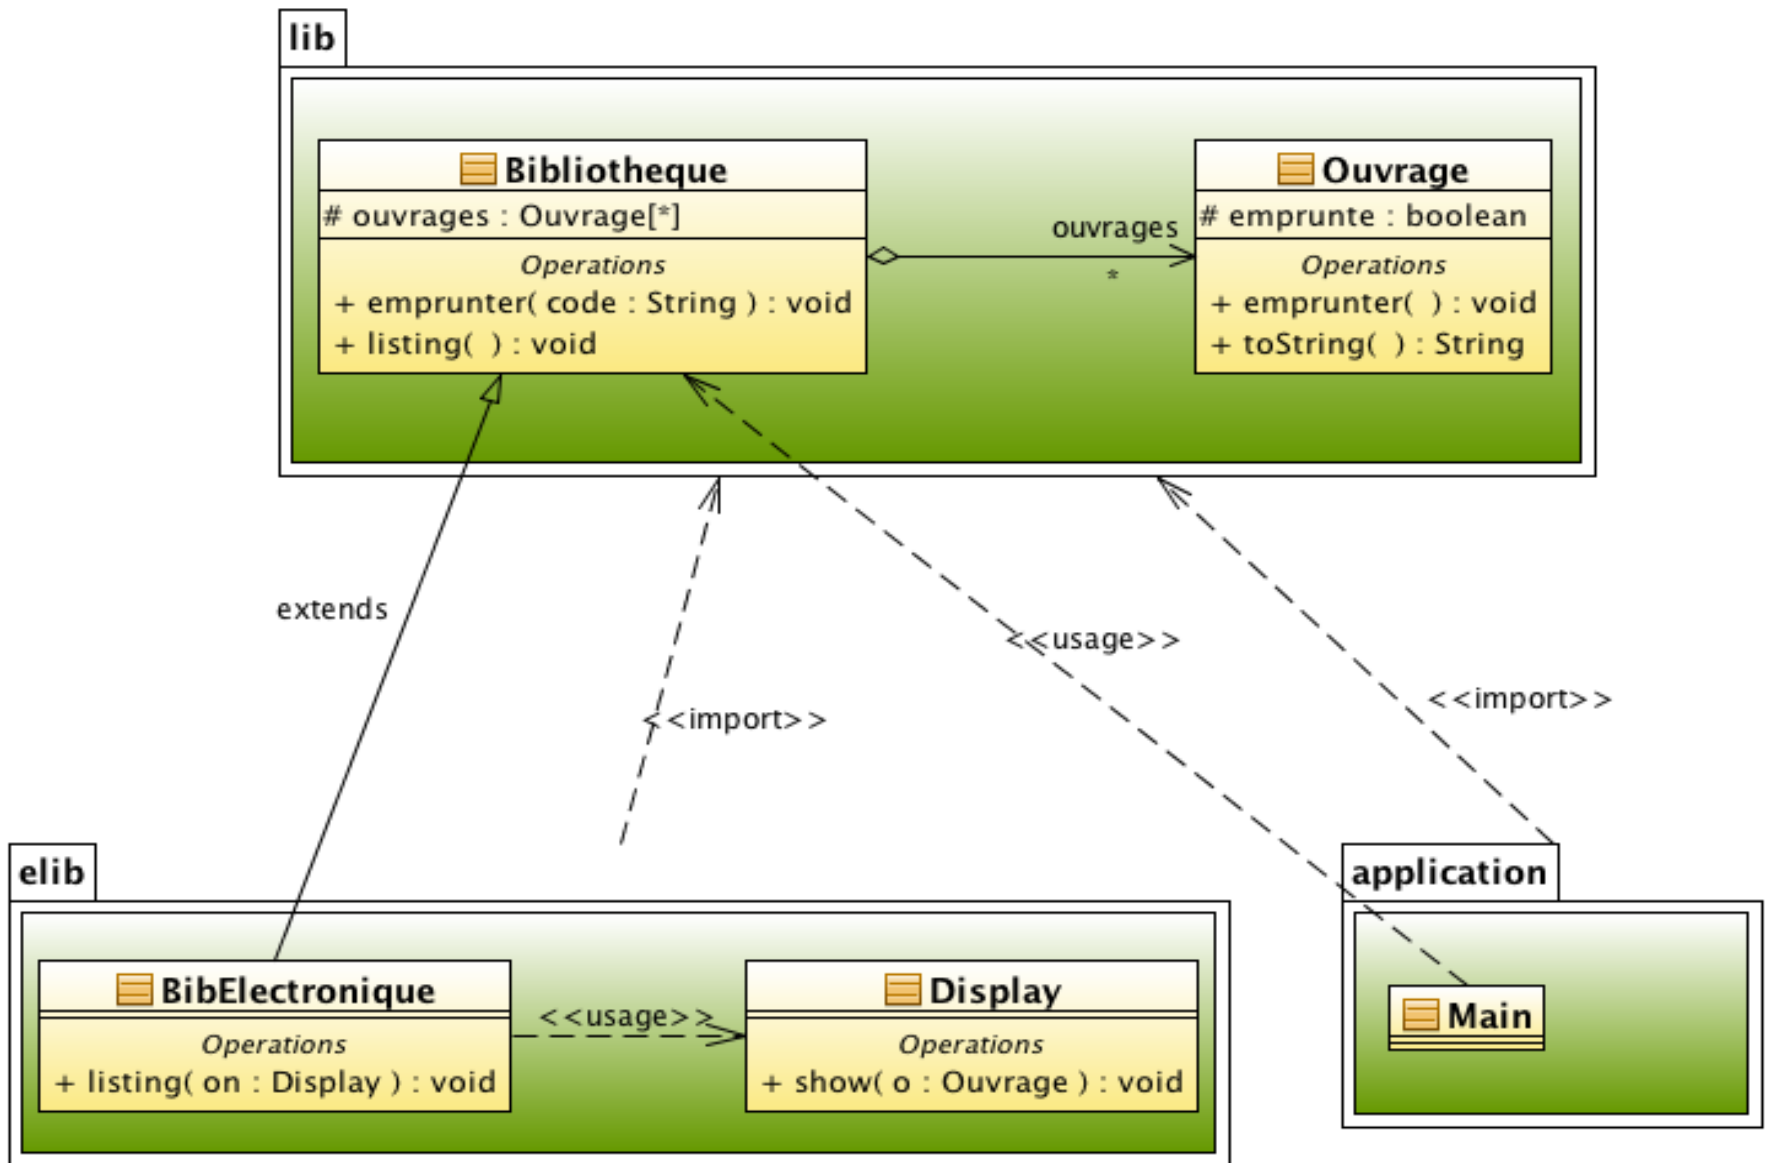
lib

Bibliotheque
# ouvrages : Ouvrage[*]
Operations
+ emprunter( code : String ) : void
+ listing( ) : void

ouvrages
*

Ouvrage
# emprunte : boolean
Operations
+ emprunter( ) : void
+ toString( ) : String

extends

<<import>>

<<usage>>

<<import>>

elib

BibElectronique
Operations
+ listing( on : Display ) : void

<<usage>>

Display
Operations
+ show( o : Ouvrage ) : void

application

Main